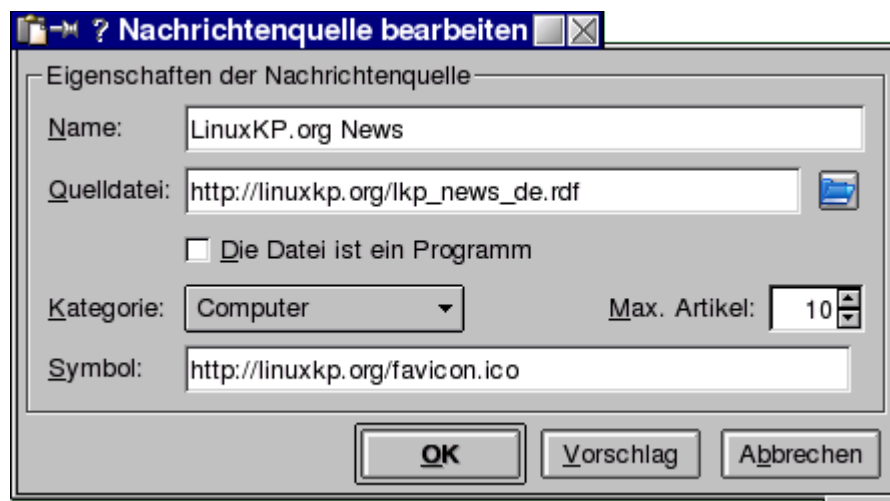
? Nachrichtenquelle bearbeiten

Eigenschaften der Nachrichtenquelle

Name: LinuxKP.org News

Quelldatei: http://linuxkp.org/lkp_news_de.rdf

Die Datei ist ein Programm

Kategorie: Computer

Max. Artikel: 10

Symbol: http://linuxkp.org/favicon.ico

OK

Vorschlag

Abbrechen